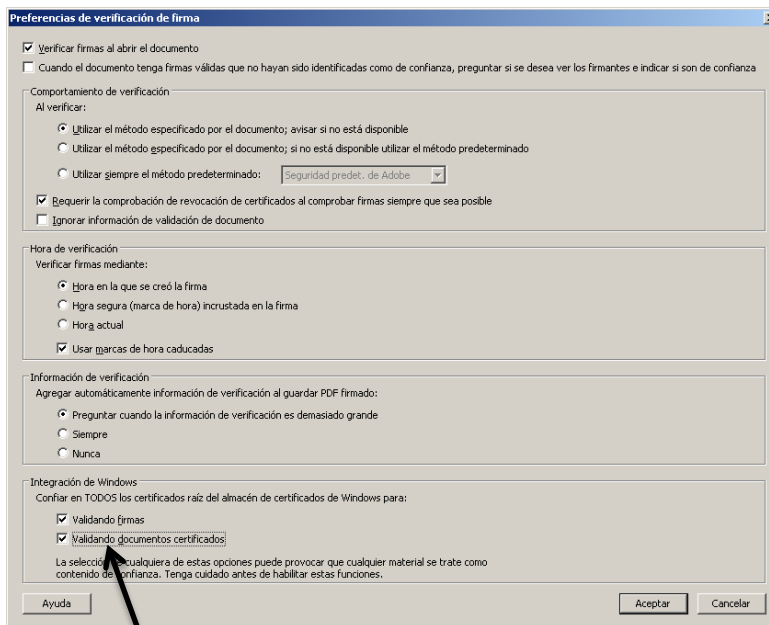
Preferencias de verificación de firma

Verificar firmas al abrir el documento

Cuando el documento tenga firmas válidas que no hayan sido identificadas como de confianza, preguntar si se desea ver los firmantes e indicar si son de confianza

Comportamiento de verificación

Al verificar:

Utilizar el método especificado por el documento; avisar si no está disponible

Utilizar el método especificado por el documento; si no está disponible utilizar el método predeterminado

Utilizar siempre el método predeterminado: Seguridad predet. de Adobe

Requerir la comprobación de revocación de certificados al comprobar firmas siempre que sea posible

Ignorar información de validación de documento

Hora de verificación

Verificar firmas mediante:

Hora en la que se creó la firma

Hora segura (marca de hora) incrustada en la firma

Hora actual

Usar marcas de hora caducadas

Información de verificación

Agregar automáticamente información de verificación al guardar PDF firmado:

Preguntar cuando la información de verificación es demasiado grande

Siempre

Nunca

Integración de Windows

Confiar en TODOS los certificados raíz del almacén de certificados de Windows para:

Validando firmas

Validando documentos certificados

La selección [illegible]ualquiera de estas opciones puede provocar que cualquier material se trate como contenido de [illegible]nfianza. Tenga cuidado antes de habilitar estas funciones.

Ayuda

Aceptar

Cancelar